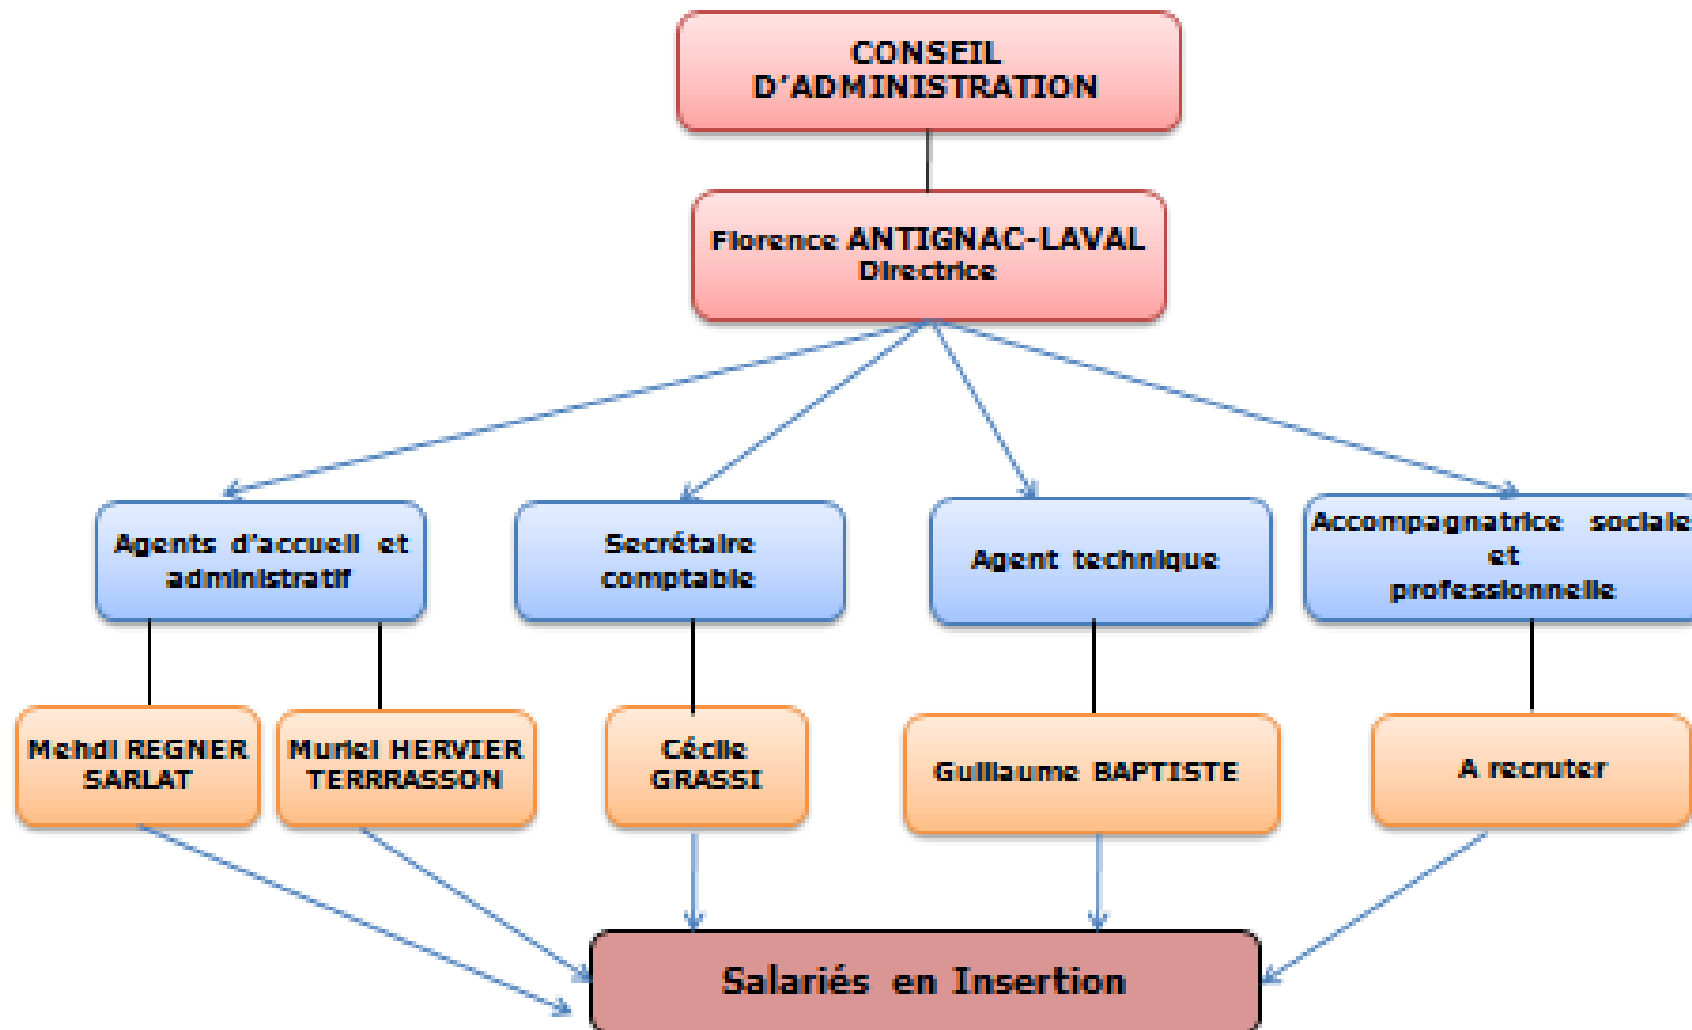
CONSEIL D'ADMINISTRATION

Florence ANTIGNAC-LAVAL
Directrice

Agents d'accueil et administratif

Secrétaire comptable

Agent technique

Accompagnatrice sociale et professionnelle

Mehdi REGNER SARLAT

Muriel HERVIER TERRRASSON

Cécile GRASSI

Guillaume BAPTISTE

A recruter

Salariés en Insertion